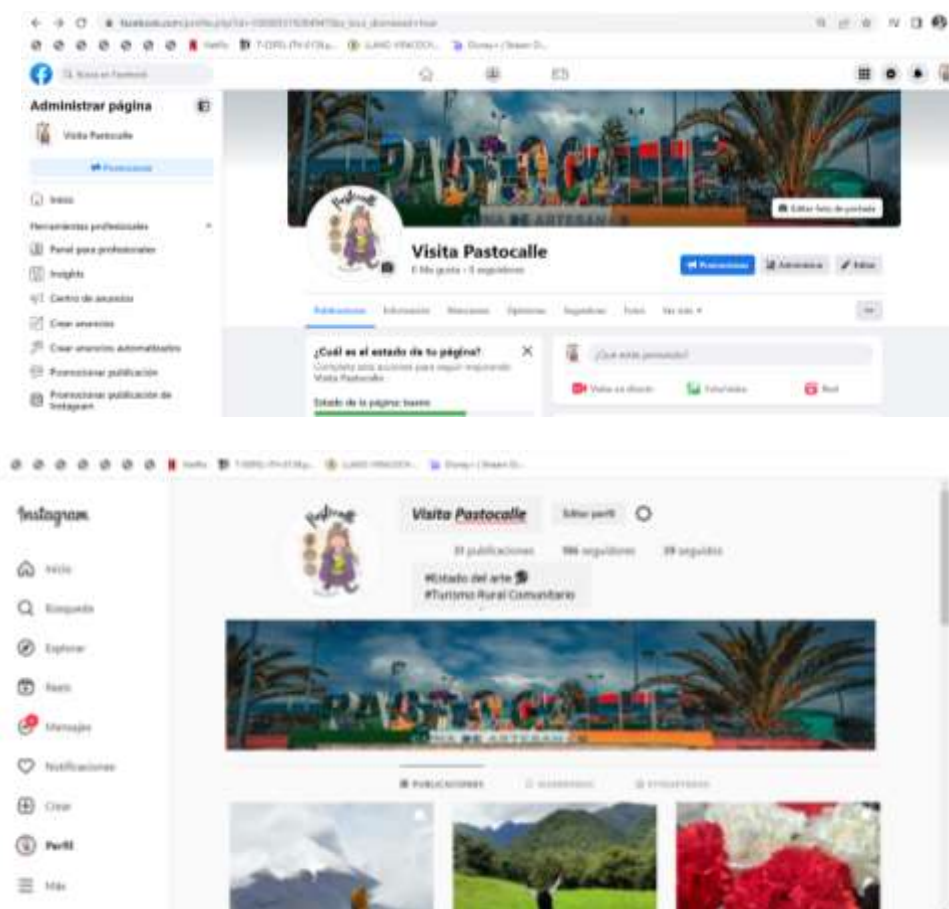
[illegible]

Administrar página

Visita Pastocalle

Promocionar

Inicio

Herramientas profesionales

Panel para profesionales

Insights

Centro de anuncios

Crear anuncios

Crear anuncios automatizados

Promocionar publicación

Promocionar publicación de Instagram

Editar foto de portada

Visita Pastocalle

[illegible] Me gusta · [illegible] seguidores

Promocionar

Anunciarse

Editar

Publicaciones Información Menciones Opiniones Seguidores Fotos Ver más

¿Cuál es el estado de tu página?

Completa estas acciones para seguir mejorando Visita Pastocalle

Estado de la página: bueno

¿Qué estás pensando?

Video en directo

Foto/video

Reel

Instagram

Inicio

Búsqueda

Explorar

Reels

Mensajes

Notificaciones

Crear

Perfil

Más

Visita Pastocalle

Editar perfil

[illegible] publicaciones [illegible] seguidores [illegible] seguidos

#Estado del arte
#Turismo Rural Comunitario

PUBLICACIONES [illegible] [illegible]